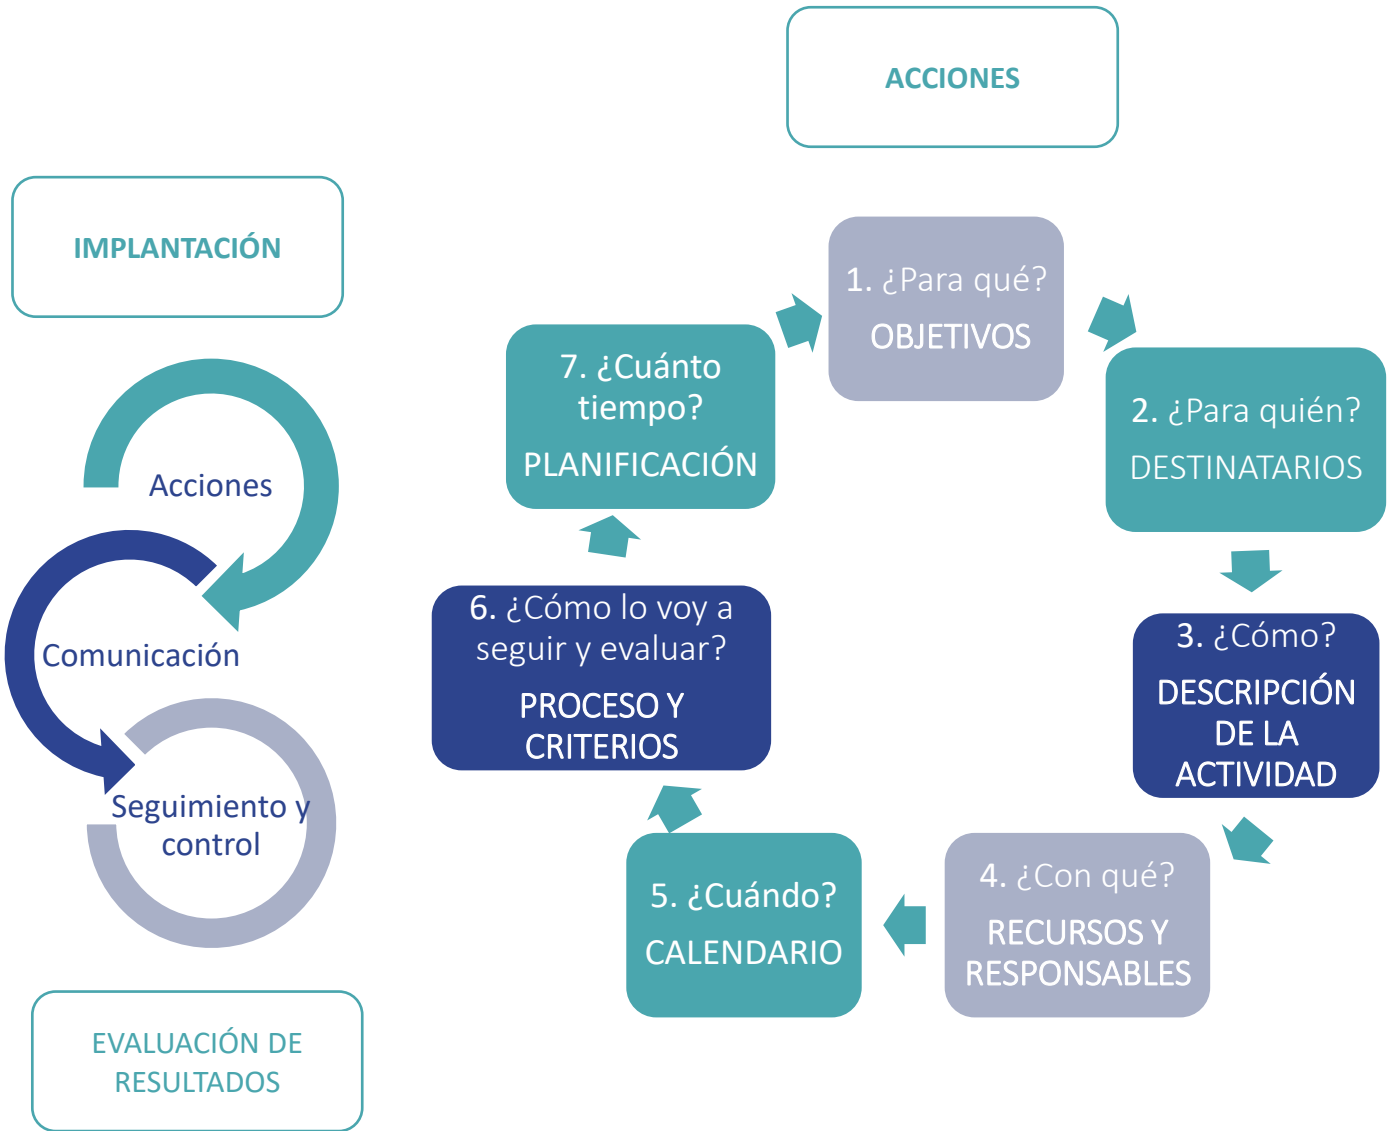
ACCIONES

IMPLANTACIÓN

Acciones

Comunicación

Seguimiento y control

EVALUACIÓN DE RESULTADOS

1. ¿Para qué?
OBJETIVOS

2. ¿Para quién?
DESTINATARIOS

3. ¿Cómo?
DESCRIPCIÓN DE LA ACTIVIDAD

4. ¿Con qué?
RECURSOS Y RESPONSABLES

5. ¿Cuándo?
CALENDARIO

6. ¿Cómo lo voy a seguir y evaluar?
PROCESO Y CRITERIOS

7. ¿Cuánto tiempo?
PLANIFICACIÓN